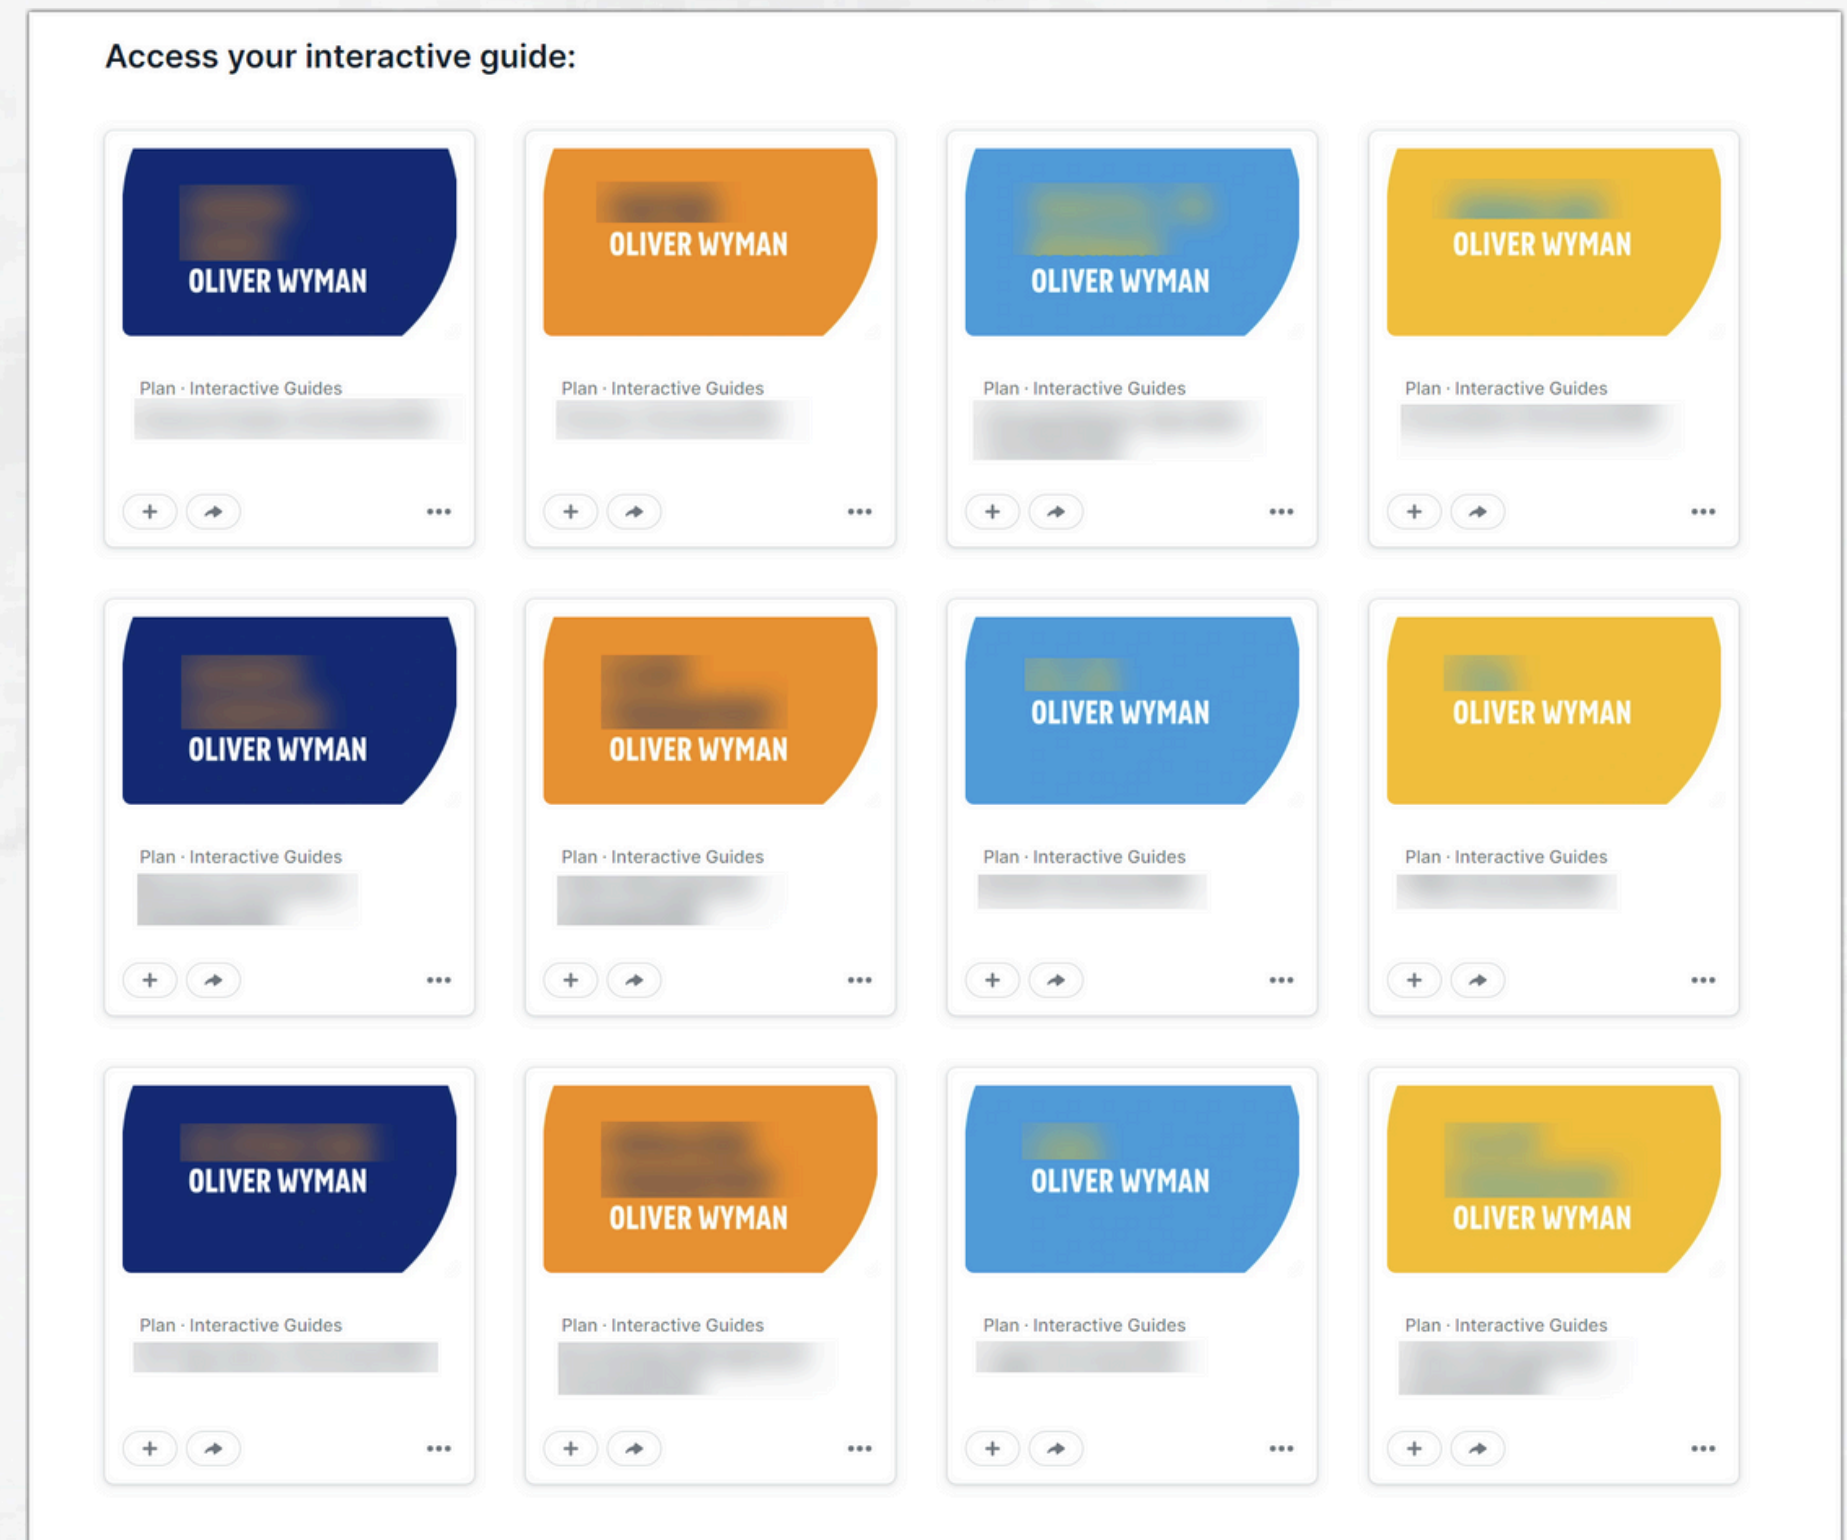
Access your interactive guide:

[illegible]
OLIVER WYMAN
Plan · Interactive Guides
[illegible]
+ ...

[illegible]
OLIVER WYMAN
Plan · Interactive Guides
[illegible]
+ ...

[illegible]
OLIVER WYMAN
Plan · Interactive Guides
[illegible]
+ ...

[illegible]
OLIVER WYMAN
Plan · Interactive Guides
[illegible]
+ ...

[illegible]
OLIVER WYMAN
Plan · Interactive Guides
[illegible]
+ ...

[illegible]
OLIVER WYMAN
Plan · Interactive Guides
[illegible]
+ ...

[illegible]
OLIVER WYMAN
Plan · Interactive Guides
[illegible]
+ ...

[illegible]
OLIVER WYMAN
Plan · Interactive Guides
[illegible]
+ ...

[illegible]
OLIVER WYMAN
Plan · Interactive Guides
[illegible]
+ ...

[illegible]
OLIVER WYMAN
Plan · Interactive Guides
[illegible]
+ ...

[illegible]
OLIVER WYMAN
Plan · Interactive Guides
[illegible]
+ ...

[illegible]
OLIVER WYMAN
Plan · Interactive Guides
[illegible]
+ ...